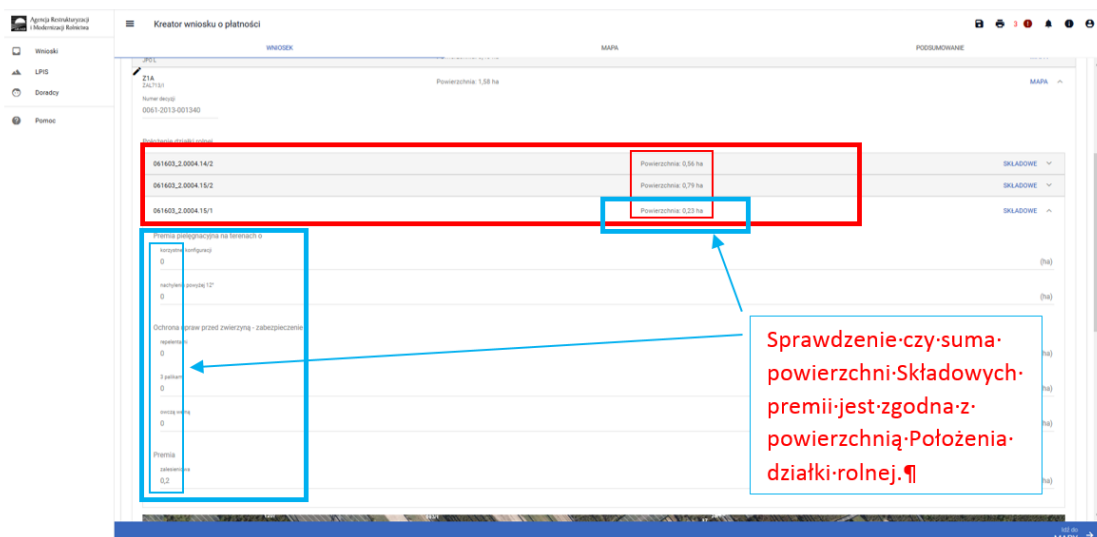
Agencja Restrukturyzacji i Modernizacji Rolnictwa

Wnioski
LPIS
Doradcy
Pomoc

Kreator wniosku o płatności

3

WNIOSEK
MAPA
PODSUMOWANIE

Z1A
ZAL713/1
Powierzchnia: 1,58 ha
MAPA

Numer decyzji
0061-2013-001340

Położenie działki rolnej

061603_2.0004.14/2
Powierzchnia: 0,56 ha
SKŁADOWE

061603_2.0004.15/2
Powierzchnia: 0,79 ha
SKŁADOWE

061603_2.0004.15/1
Powierzchnia: 0,23 ha
SKŁADOWE

Premia pielęgnacyjna na terenach o
korzystnej konfiguracji
0
(ha)
nachyleniu powyżej 12°
0
(ha)

Ochrona upraw przed zwierzyną - zabezpieczenie
repelentami
0
(ha)
3 palikami
0
(ha)
osłoną siatką
0
(ha)

Premia
zalesieniowa
0,2
(ha)

Sprawdzenie·czy·suma· powierzchni·Składowych· premii·jest·zgodna·z· powierzchnią·Położenia· działki·rolnej.¶

MAPA